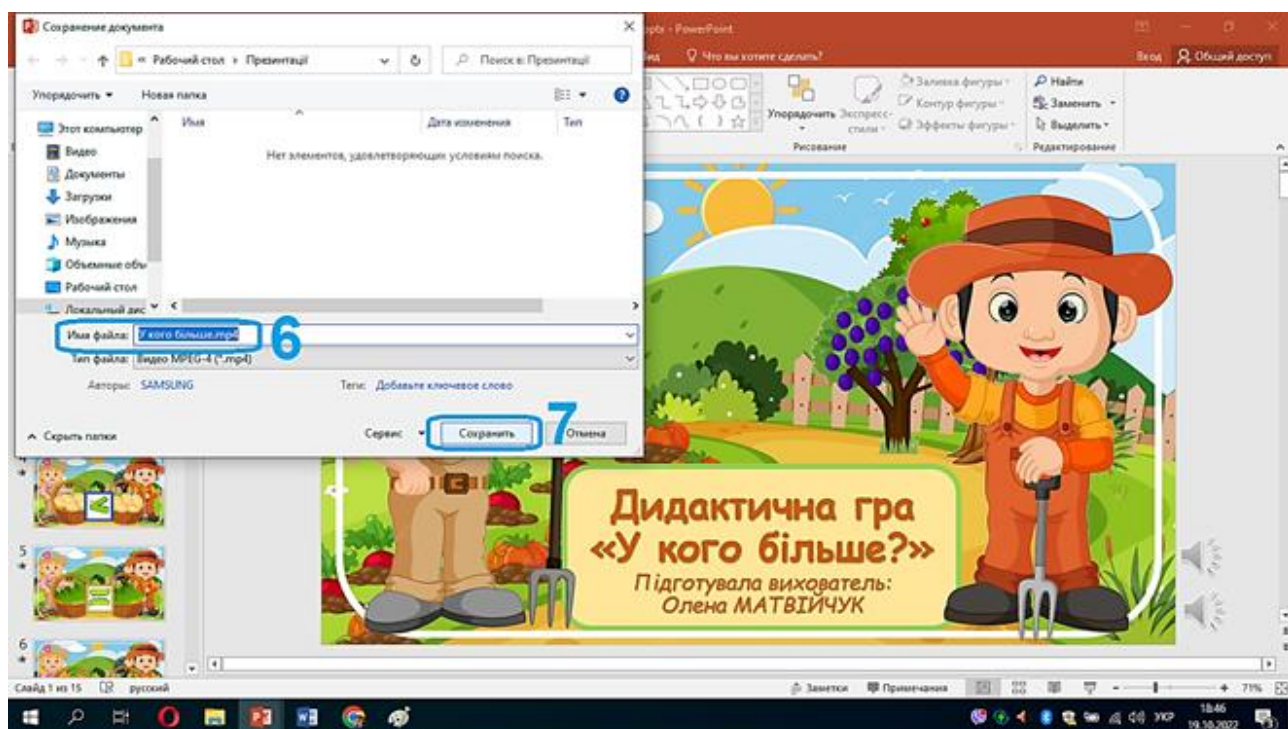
Сохранение документа

« Рабочий стол › Презентації

Поиск в: Презентації

Упорядочить ▾ Новая папка

Этот компьютер
Видео
Документы
Загрузки
Изображения
Музыка
Объемные объ
Рабочий стол
Локальный дис

Имя
Дата изменения
Тип

Нет элементов, удовлетворяющих условиям поиска.

Имя файла: У кого більше.mp4

6

Тип файла: Видео MPEG-4 (*.mp4)

Авторы: SAMSUNG

Теги: Добавьте ключевое слово

7

Скрыть папки

Сервис ▾

Сохранить

Отмена

pptx - PowerPoint

Вид

Что вы хотите сделать?

Вход

Общий доступ

Упорядочить

Экспресс-стили

Заливка фигуры

Контур фигуры

Эффекты фигуры

Рисование

Найти

Заменить

Выделить

Редактирование

Дидактична гра «У кого більше?»

Підготувала вихователь: Олена МАТВІЙЧУК

5

6

Слайд 1 из 15

русский

Заметки

Примечания

71%

УКР

18:46

19.10.2022